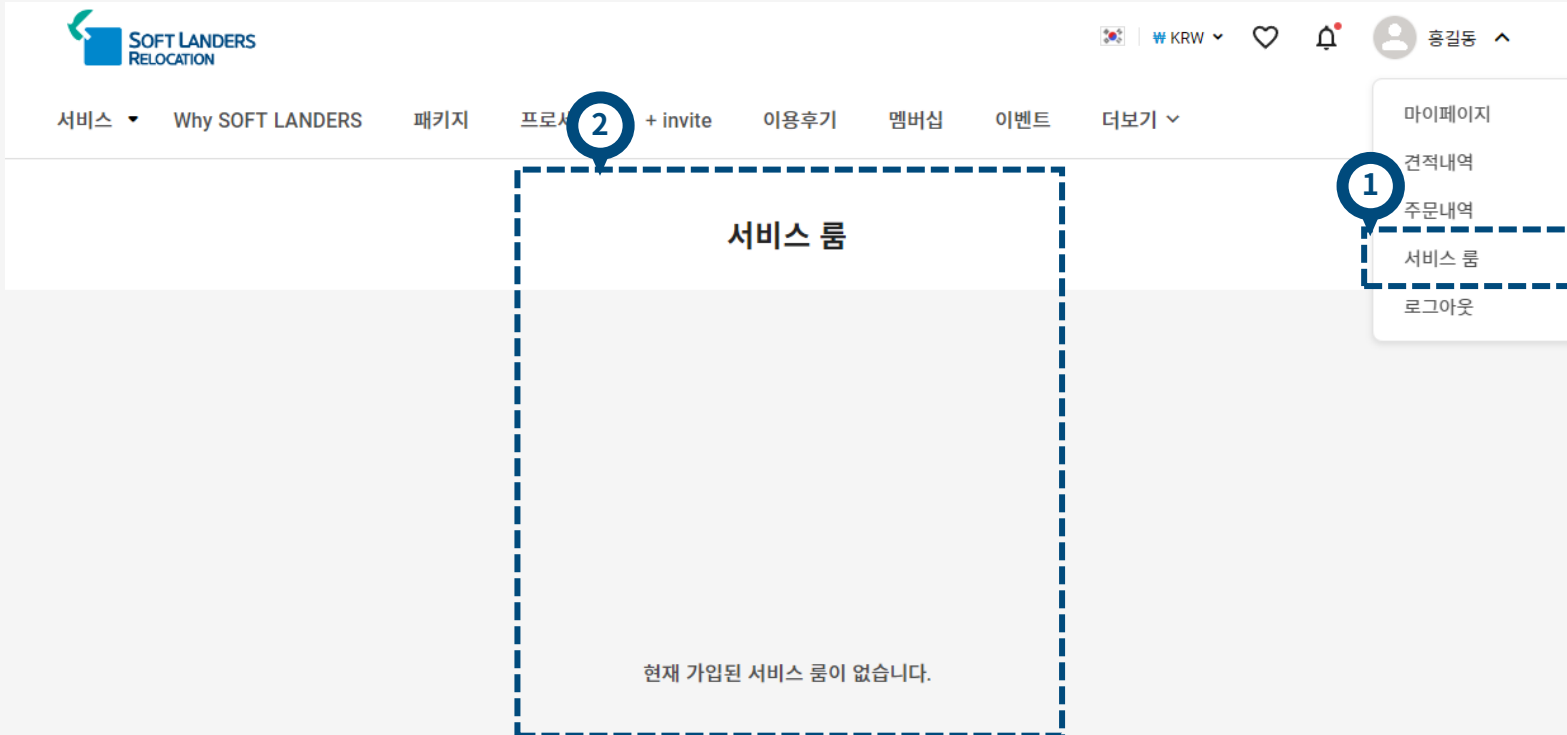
SOFT LANDERS RELOCATION

₩ KRW

홍길동

서비스 Why SOFT LANDERS 패키지 프로세 + invite 이용후기 멤버십 이벤트 더보기

마이페이지
견적내역
주문내역
서비스 룸
로그아웃

1

2

서비스 룸

현재 가입된 서비스 룸이 없습니다.